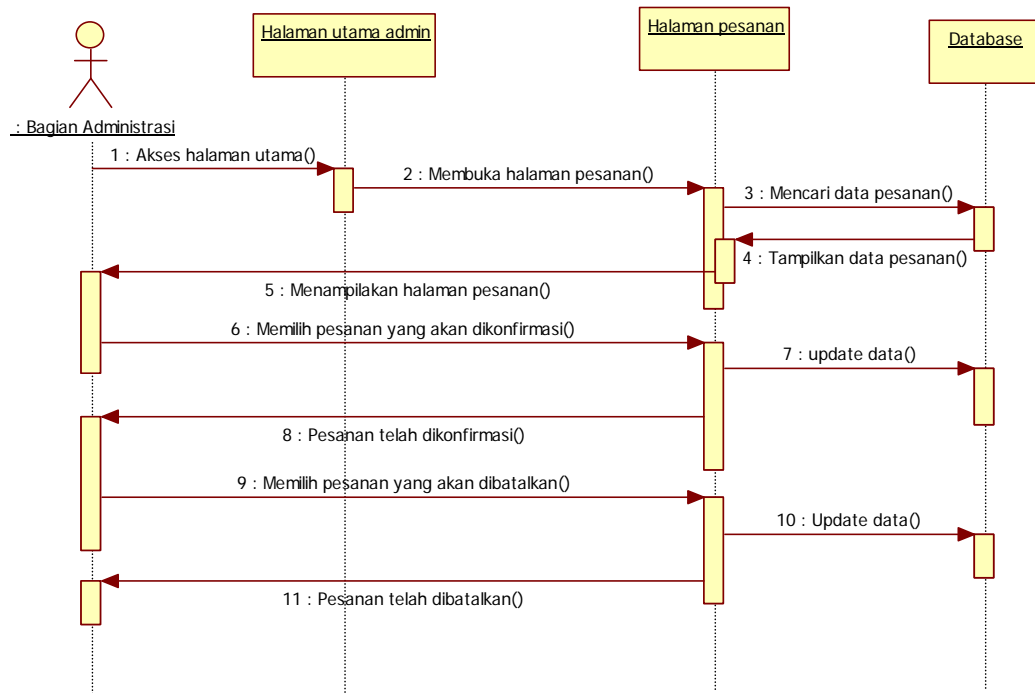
Halaman utama admin

Halaman pesanan

Database

: Bagian Administrasi

1 : Akses halaman utama()

2 : Membuka halaman pesanan()

3 : Mencari data pesanan()

4 : Tampilkan data pesanan()

5 : Menampilakan halaman pesanan()

6 : Memilih pesanan yang akan dikonfirmasi()

7 : update data()

8 : Pesanan telah dikonfirmasi()

9 : Memilih pesanan yang akan dibatalkan()

10 : Update data()

11 : Pesanan telah dibatalkan()